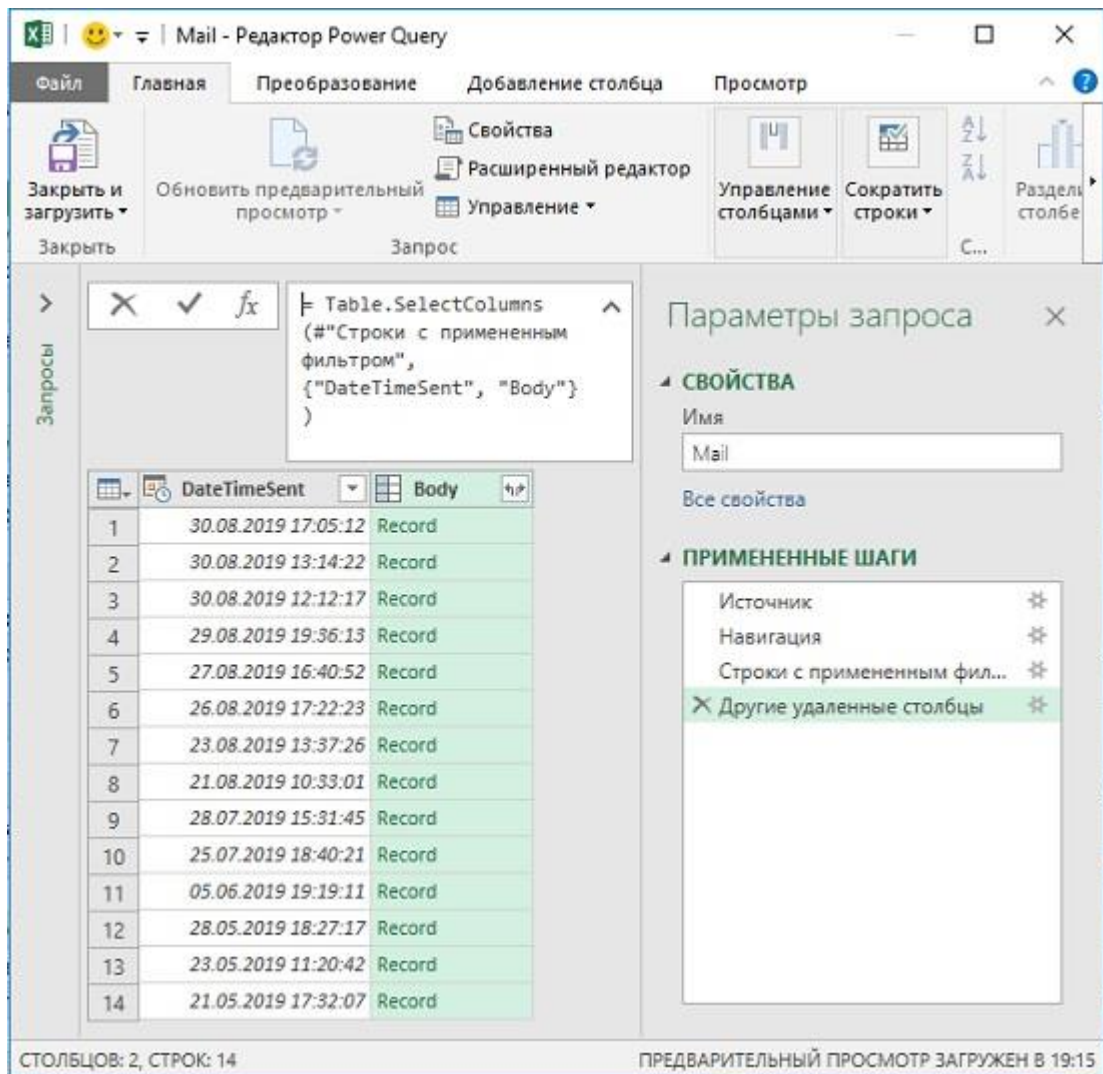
Mail - Редактор Power Query

Файл | Главная | Преобразование | Добавление столбца | Просмотр

Закрыть и загрузить ▾
Закрыть

Обновить предварительный просмотр ▾
Свойства
Расширенный редактор
Управление ▾
Запрос

Управление столбцами ▾
Сократить строки ▾
С...
Раздел столбе

Запросы

= Table.SelectColumns (#"Строки с примененным фильтром", {"DateTimeSent", "Body"} )

| | DateTimeSent | Body |
|---|---|---|
| 1 | 30.08.2019 17:05:12 | Record |
| 2 | 30.08.2019 13:14:22 | Record |
| 3 | 30.08.2019 12:12:17 | Record |
| 4 | 29.08.2019 19:36:13 | Record |
| 5 | 27.08.2019 16:40:52 | Record |
| 6 | 26.08.2019 17:22:23 | Record |
| 7 | 23.08.2019 13:37:26 | Record |
| 8 | 21.08.2019 10:33:01 | Record |
| 9 | 28.07.2019 15:31:45 | Record |
| 10 | 25.07.2019 18:40:21 | Record |
| 11 | 05.06.2019 19:19:11 | Record |
| 12 | 28.05.2019 18:27:17 | Record |
| 13 | 23.05.2019 11:20:42 | Record |
| 14 | 21.05.2019 17:32:07 | Record |

Параметры запроса

СВОЙСТВА
Имя
Mail
Все свойства

ПРИМЕНЕННЫЕ ШАГИ
Источник
Навигация
Строки с примененным фил...
Другие удаленные столбцы

СТОЛБЦОВ: 2, СТРОК: 14
ПРЕДВАРИТЕЛЬНЫЙ ПРОСМОТР ЗАГРУЖЕН В 19:15